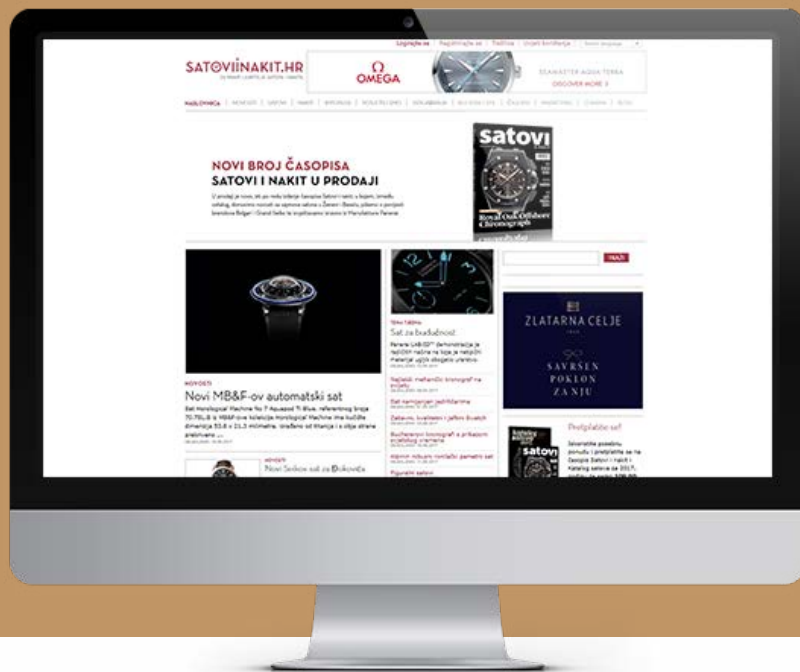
Logiraj se | Registriraj se | Traži | Uvjeti korištenja

SATOVIINAKIT.HR

OMEGA

SEAMASTER AQUA TERRA
DISCOVER MORE

NASLOVNICA | NOVOSTI | SATOVI | NAKIT | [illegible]

NOVI BROJ ČASOPISA
SATOVI I NAKIT U PRODAJI

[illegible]

satovi

Royal Oak Offshore Chronograph

TRAŽI

NOVOSTI
Novi MB&F-ov automatski sat

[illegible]

TEMA TJEDNA
Sat za budućnost

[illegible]

ZLATARNA CELJE

SAVRŠEN POKLON ZA NJU

Pretplatite se!

Novi Seikov sat za Bukovca

satovi